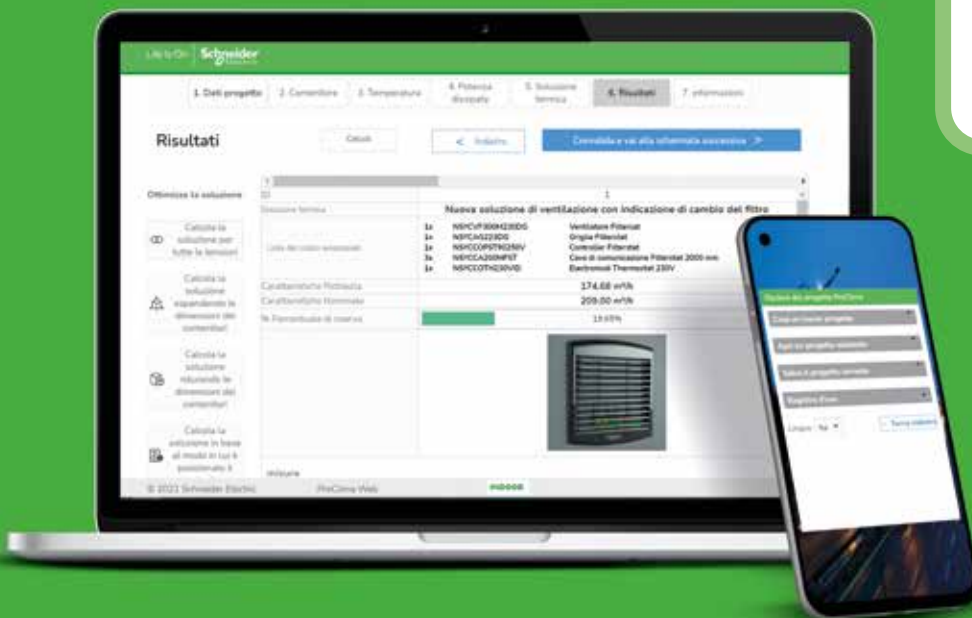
Life Is On Schneider

1. Dati progetto 2. Contenitore 3. Temperatura 4. Potenza dissipata 5. Soluzione termica 6. Risultati 7. Informazioni

Risultati

Calcola

< Indietro

Convalida e vai alla schermata successiva >

Ottimizza la soluzione

Calcola la soluzione per tutte le tensioni

Calcola la soluzione espandendo le dimensioni del contenitore

Calcola la soluzione riducendo le dimensioni del contenitore

Calcola la soluzione in base al modo in cui è posizionato il

Soluzione termica

Nuova soluzione di ventilazione con indicazione di cambio del filtro

Lista dei codici proposti

1x NSYCVF300M230DS Ventilatore Filtervlat
1x NSYCAG223DS Griglia Filtervlat
1x NSYCOPST9230V Controller Filtervlat
3x NSYCCA200MST Cavo di comunicazione Filtervlat 2000 mm
1x NSYCOTH230VID Electronical Thermostat 230V

Caratteristiche Ristretta 174.68 m³/h

Caratteristiche Nominale 209.00 m³/h

% Percentuale di riserva 19.65%

mixture

© 2021 Schneider Electric ProClima Web

Gestione del progetto ProClima

Crea un nuovo progetto

Apri un progetto esistente

Salva il progetto corrente

Registra Email

Lingua: ita

Torna indietro